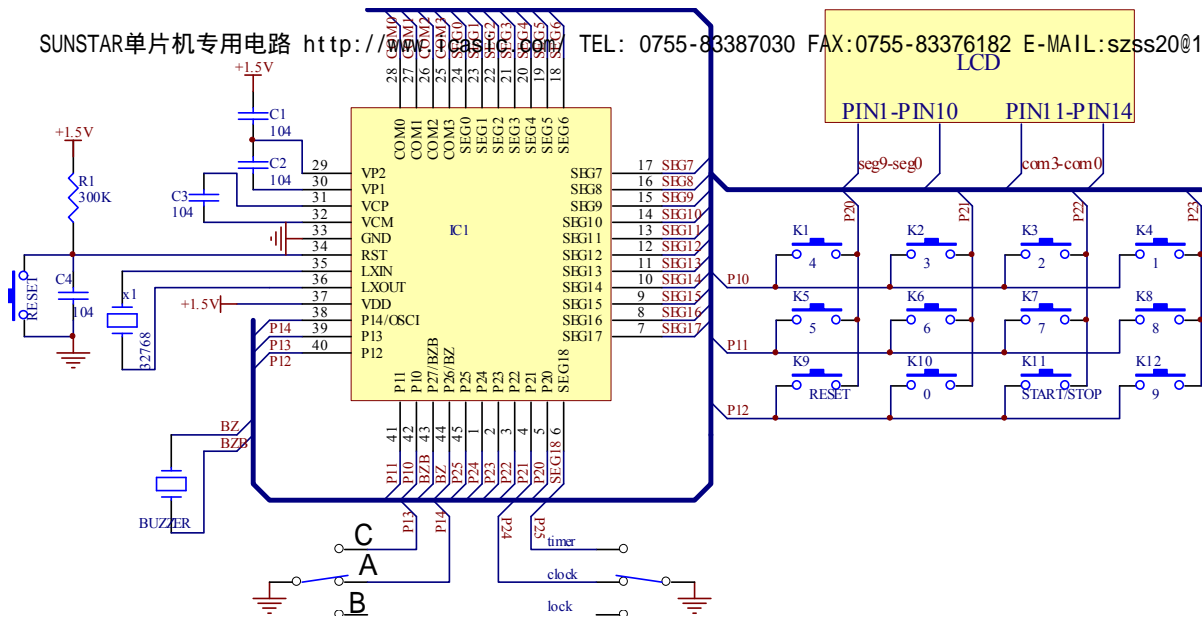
SUNSTAR单片机专用电路 http://www.icasic.com/ TEL: 0755-83387030 FAX:0755-83376182 E-MAIL:szss20@1

LCD
PIN1-PIN10
PIN11-PIN14
seg9-seg0
com3-com0

COM0 COM1 COM2 COM3 SEG0 SEG1 SEG2 SEG3 SEG4 SEG5 SEG6
28 27 26 25 24 23 22 21 20 19 18

+1.5V
C1
104
C2
104
C3
104
+1.5V
R1
300K
C4
104
RESET
x1
32768
+1.5V

29 VP2
30 VP1
31 VCP
32 VCM
33 GND
34 RST
35 LXIN
36 LXOUT
37 VDD
38 P14/OSCI
39 P13
40 P12

P14
P13
P12

IC1

SEG7 17 SEG7
SEG8 16 SEG8
SEG9 15 SEG9
SEG10 14 SEG10
SEG11 13 SEG11
SEG12 12 SEG12
SEG13 11 SEG13
SEG14 10 SEG14
SEG15 9 SEG15
SEG16 8 SEG16
SEG17 7 SEG17

P11 P10 P27/BZB P26/BZ P25 P24 P23 P22 P21 P20 SEG18
41 42 43 44 45 1 2 3 4 5 6
P11 P10 BZB BZ P25 P24 P23 P22 P21 P20 SEG18

BZ
BZB
BUZZER

P20 P21 P22 P23
K1 4
K2 3
K3 2
K4 1
P10
K5 5
K6 6
K7 7
K8 8
P11
K9 RESET
K10 0
K11 START/STOP
K12 9
P12

P13 P14
C
A
B
P24 P25
timer
clock
lock